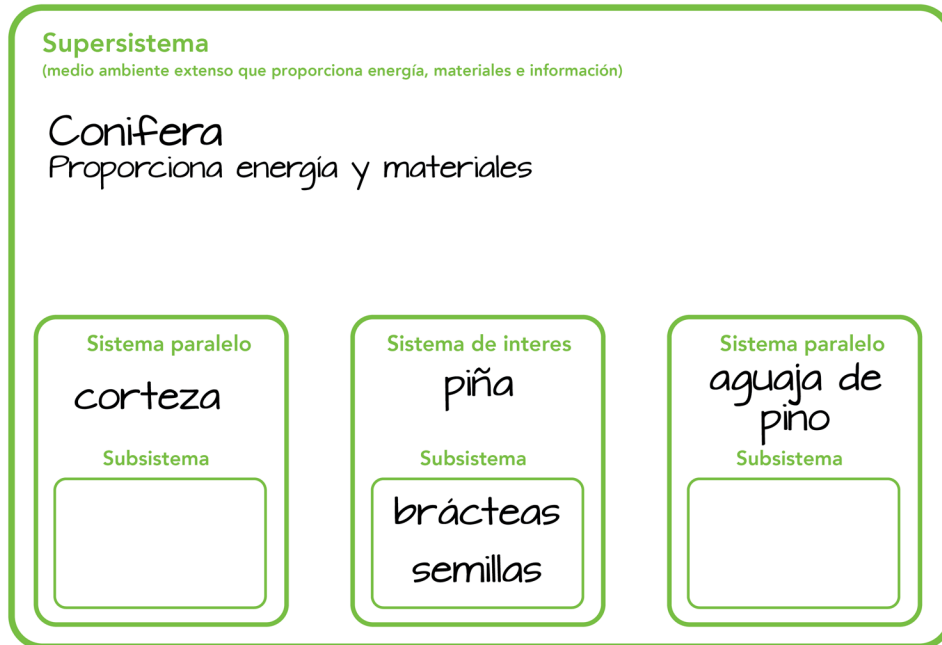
Supersistema
(medio ambiente extenso que proporciona energía, materiales e información)

Conifera
Proporciona energía y materiales

Sistema paralelo
corteza
Subsistema

Sistema de interes
piña
Subsistema
brácteas
semillas

Sistema paralelo
aguaja de pino
Subsistema